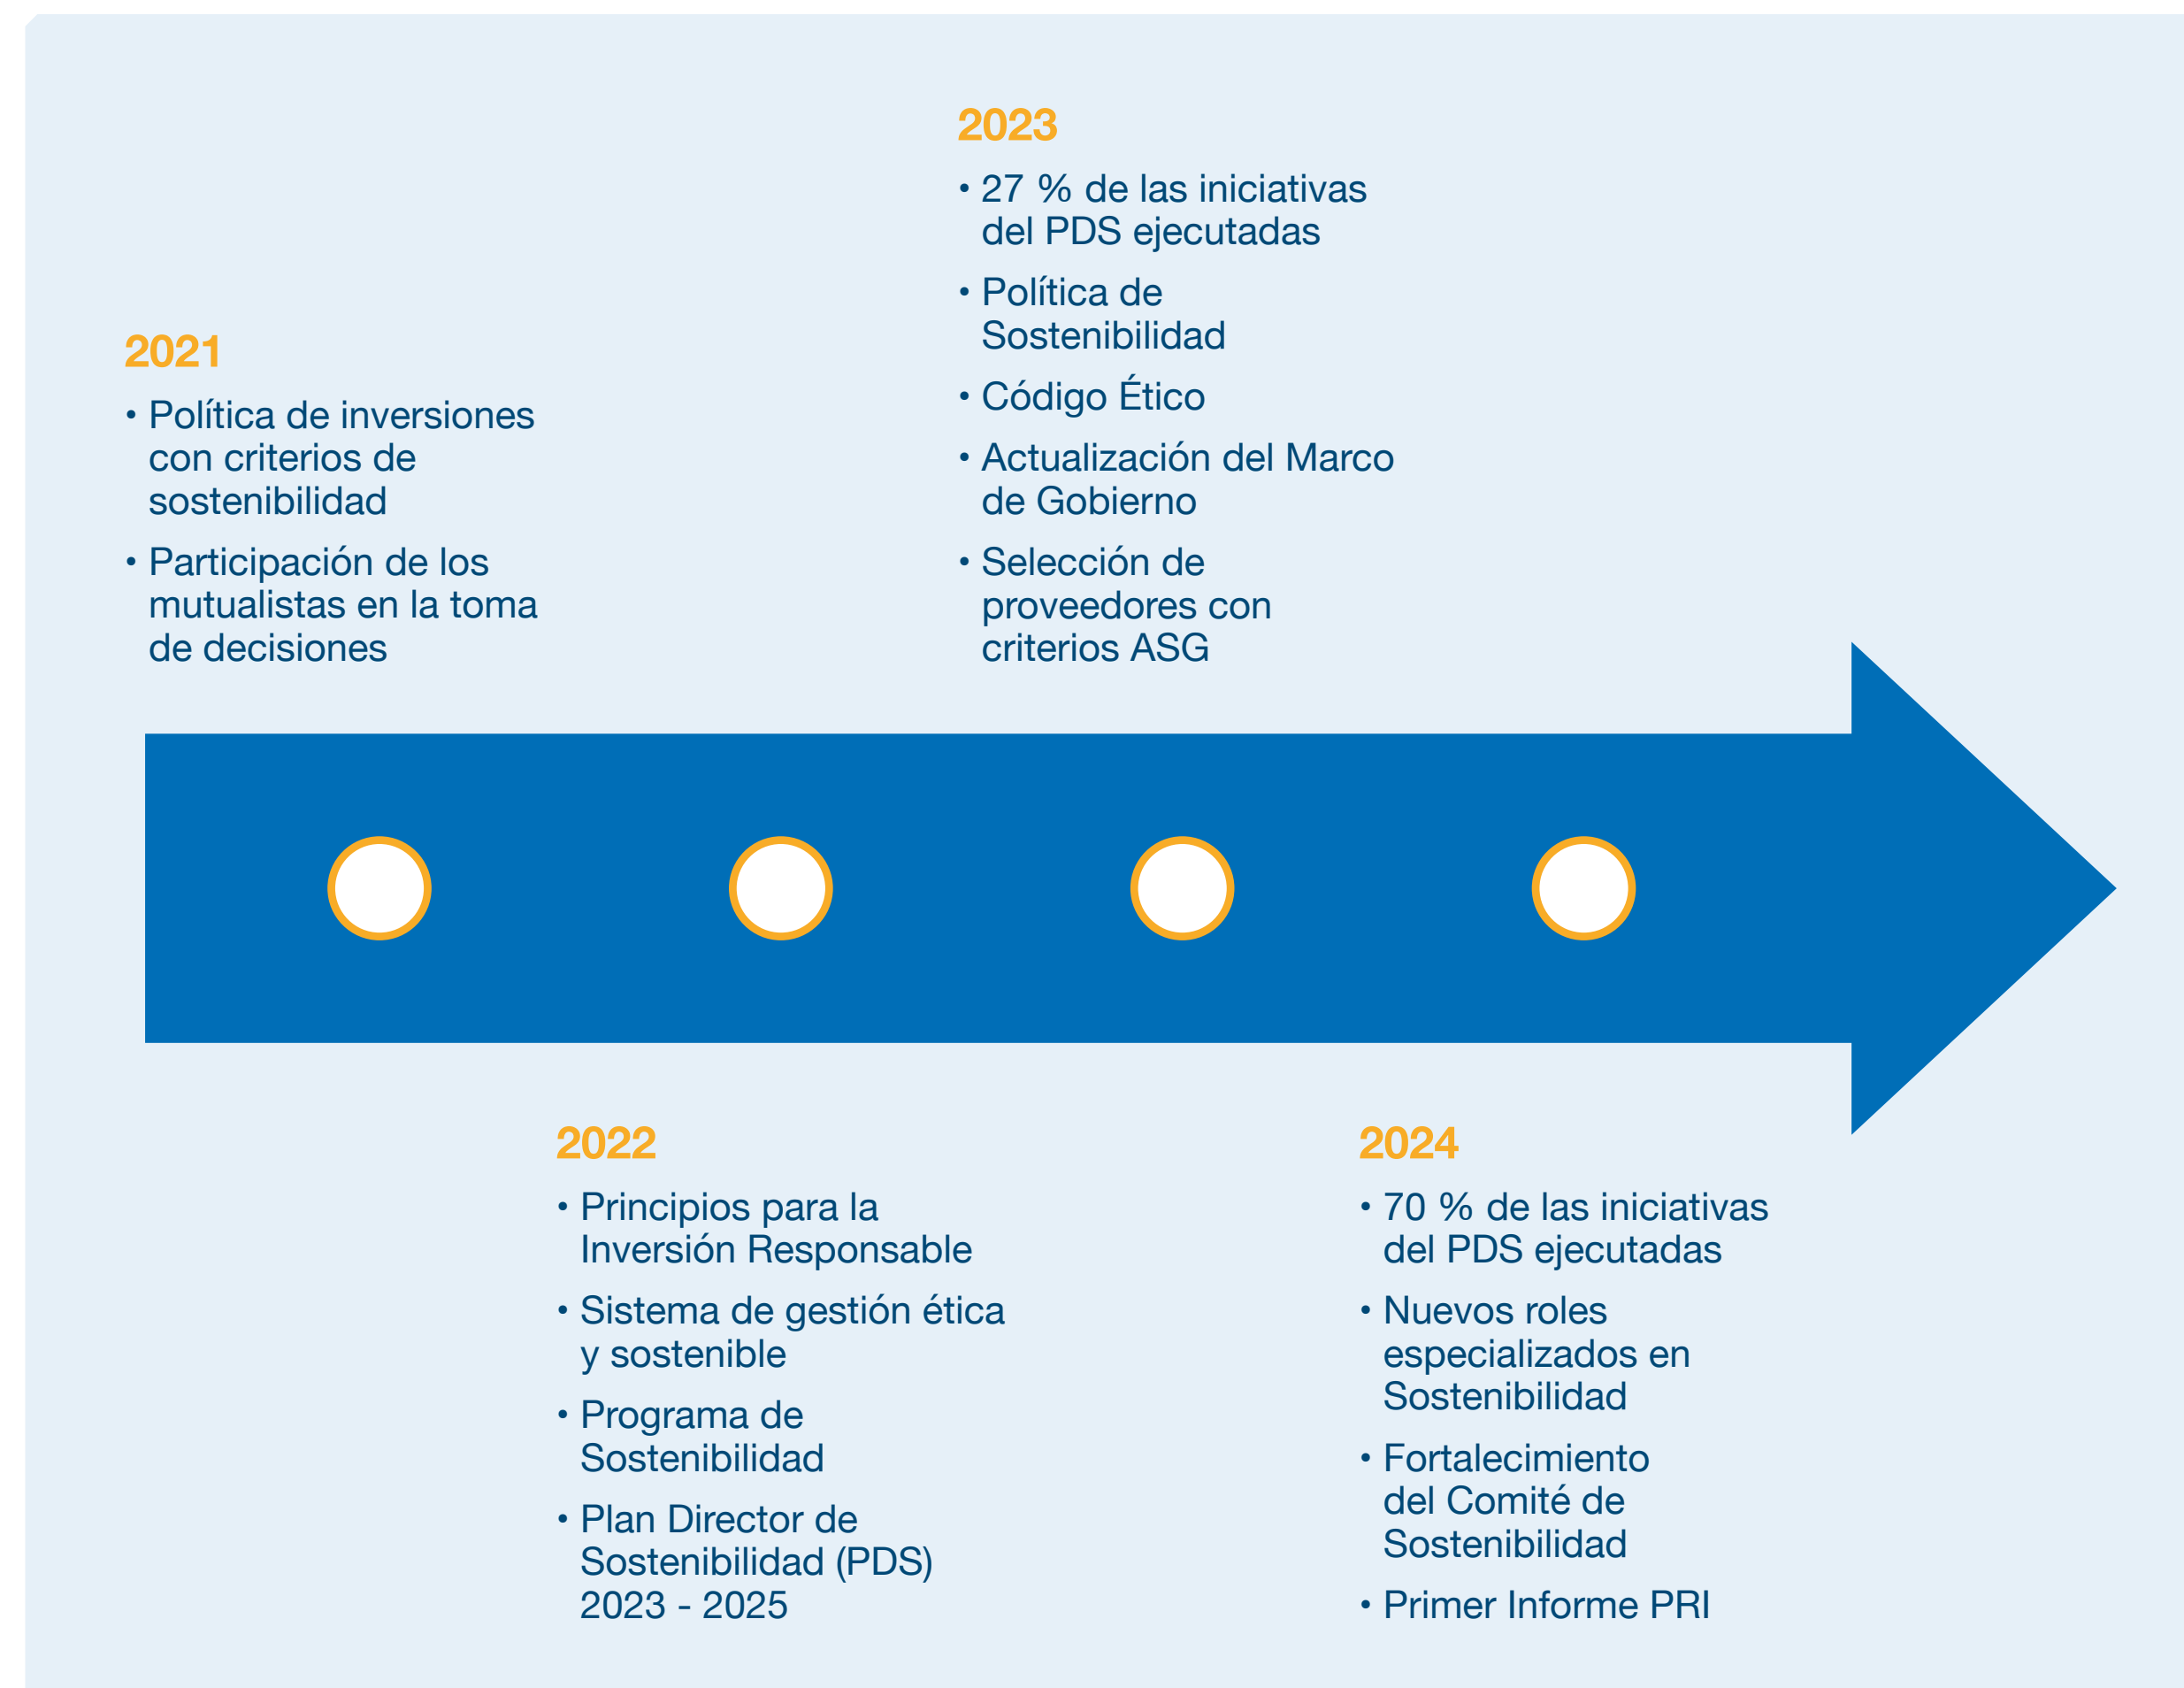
2021

• Política de inversiones con criterios de sostenibilidad
• Participación de los mutualistas en la toma de decisiones

2022

• Principios para la Inversión Responsable
• Sistema de gestión ética y sostenible
• Programa de Sostenibilidad
• Plan Director de Sostenibilidad (PDS) 2023 - 2025

2023

• 27 % de las iniciativas del PDS ejecutadas
• Política de Sostenibilidad
• Código Ético
• Actualización del Marco de Gobierno
• Selección de proveedores con criterios ASG

2024

• 70 % de las iniciativas del PDS ejecutadas
• Nuevos roles especializados en Sostenibilidad
• Fortalecimiento del Comité de Sostenibilidad
• Primer Informe PRI